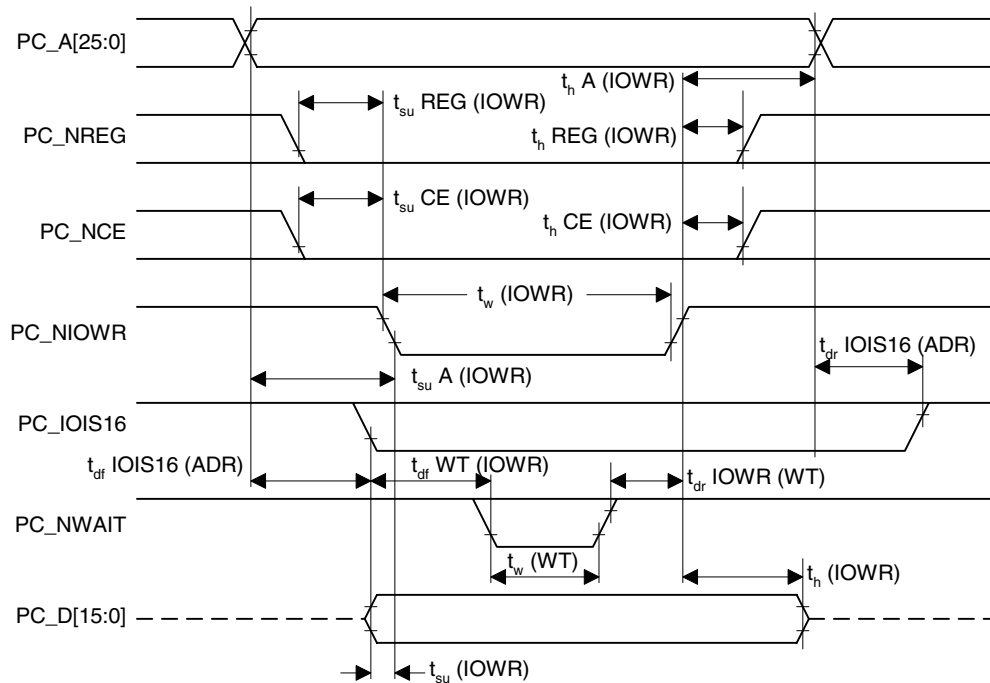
PC_A[25:0]

$t_h$ A (IOWR)

$t_{su}$ REG (IOWR)

PC_NREG

$t_h$ REG (IOWR)

$t_{su}$ CE (IOWR)

PC_NCE

$t_h$ CE (IOWR)

$t_w$ (IOWR)

PC_NIOWR

$t_{dr}$ IOIS16 (ADR)

$t_{su}$ A (IOWR)

PC_IOIS16

$t_{df}$ IOIS16 (ADR)

$t_{df}$ WT (IOWR)

$t_{dr}$ IOWR (WT)

PC_NWAIT

$t_w$ (WT)

$t_h$ (IOWR)

PC_D[15:0]

$t_{su}$ (IOWR)